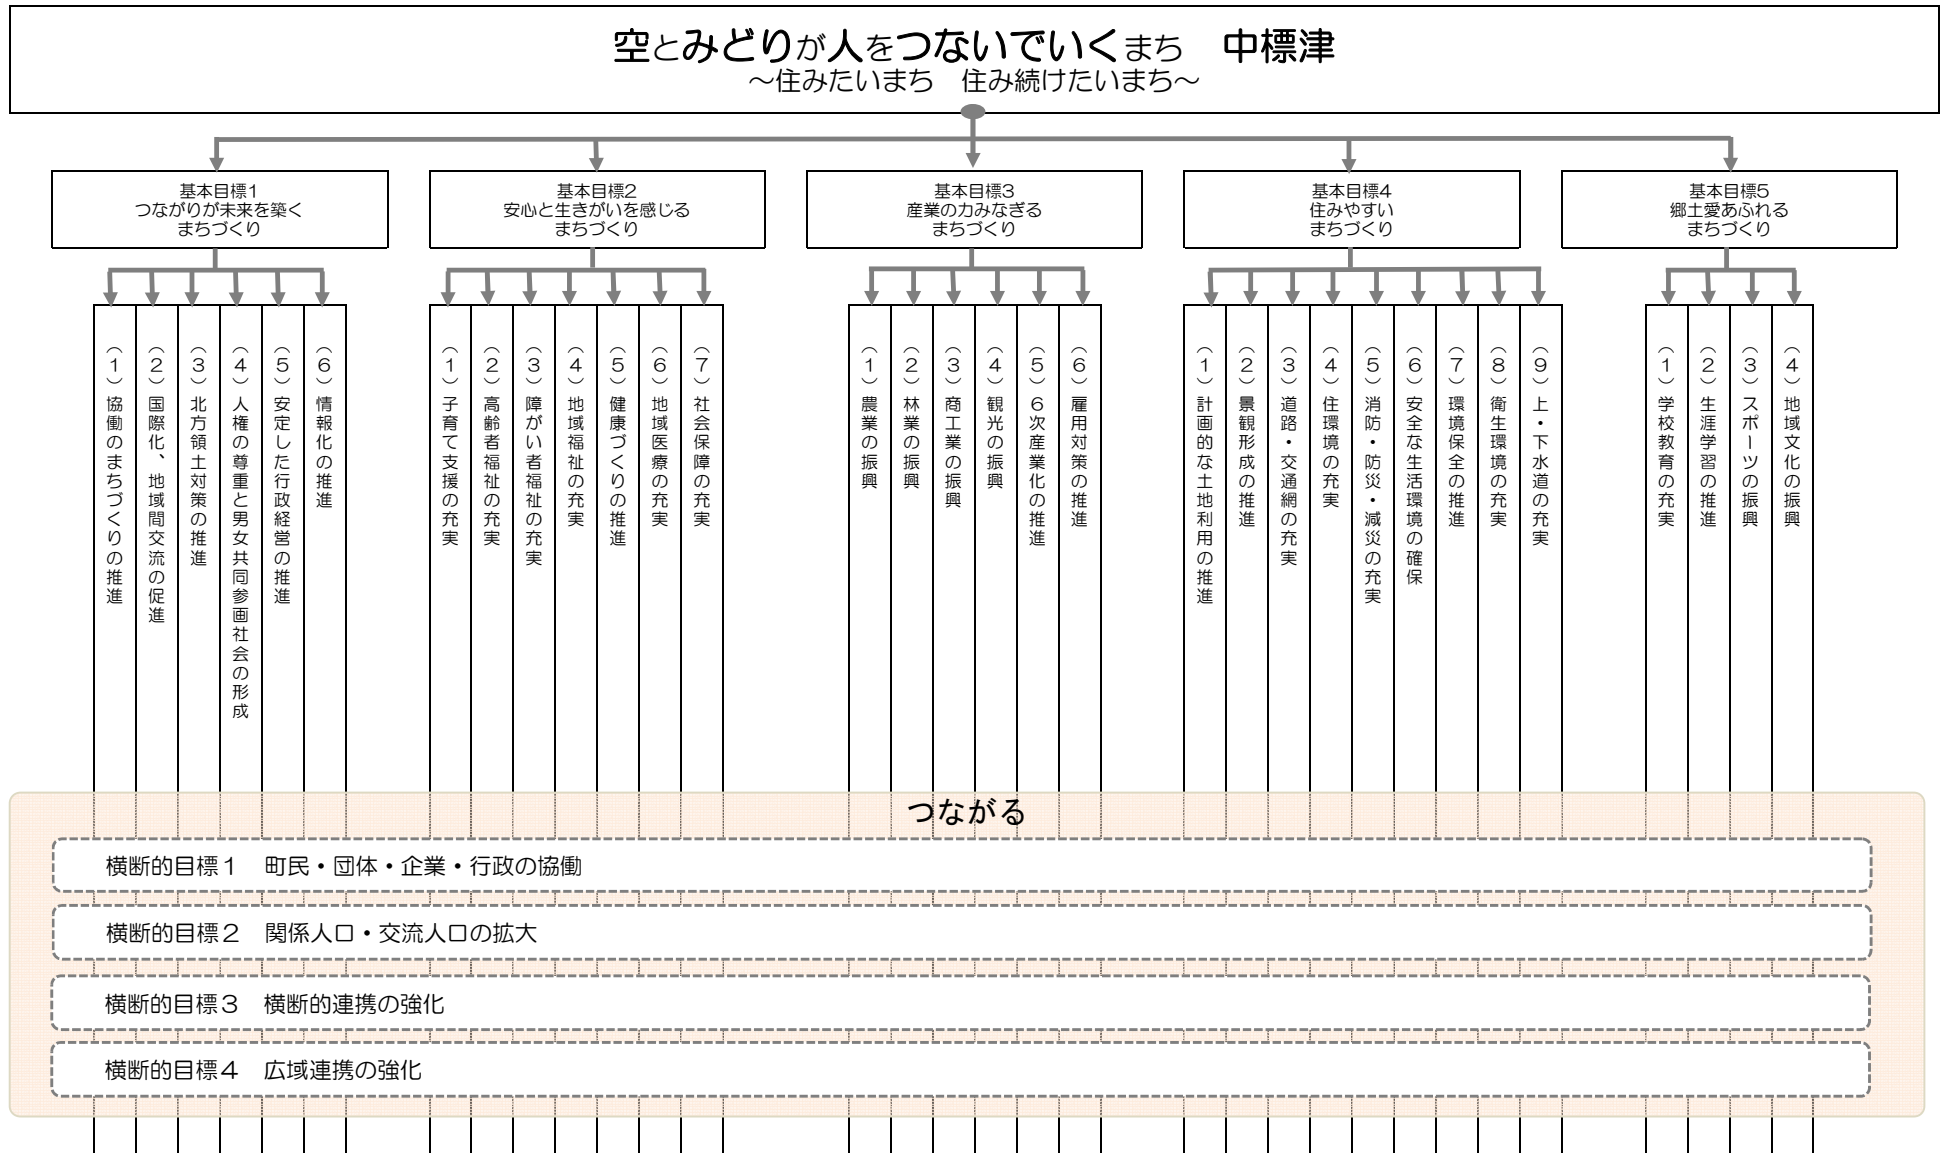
空とみどりが人をつないでいくまち　中標津
～住みたいまち　住み続けたいまち～

基本目標1
つながりが未来を築くまちづくり

（1）協働のまちづくりの推進
（2）国際化、地域間交流の促進
（3）北方領土対策の推進
（4）人権の尊重と男女共同参画社会の形成
（5）安定した行政経営の推進
（6）情報化の推進

基本目標2
安心と生きがいを感じるまちづくり

（1）子育て支援の充実
（2）高齢者福祉の充実
（3）障がい者福祉の充実
（4）地域福祉の充実
（5）健康づくりの推進
（6）地域医療の充実
（7）社会保障の充実

基本目標3
産業の力みなぎるまちづくり

（1）農業の振興
（2）林業の振興
（3）商工業の振興
（4）観光の振興
（5）6次産業化の推進
（6）雇用対策の推進

基本目標4
住みやすいまちづくり

（1）計画的な土地利用の推進
（2）景観形成の推進
（3）道路・交通網の充実
（4）住環境の充実
（5）消防・防災・減災の充実
（6）安全な生活環境の確保
（7）環境保全の推進
（8）衛生環境の充実
（9）上・下水道の充実

基本目標5
郷土愛あふれるまちづくり

（1）学校教育の充実
（2）生涯学習の推進
（3）スポーツの振興
（4）地域文化の振興

つながる

横断的目標1　町民・団体・企業・行政の協働

横断的目標2　関係人口・交流人口の拡大

横断的目標3　横断的連携の強化

横断的目標4　広域連携の強化